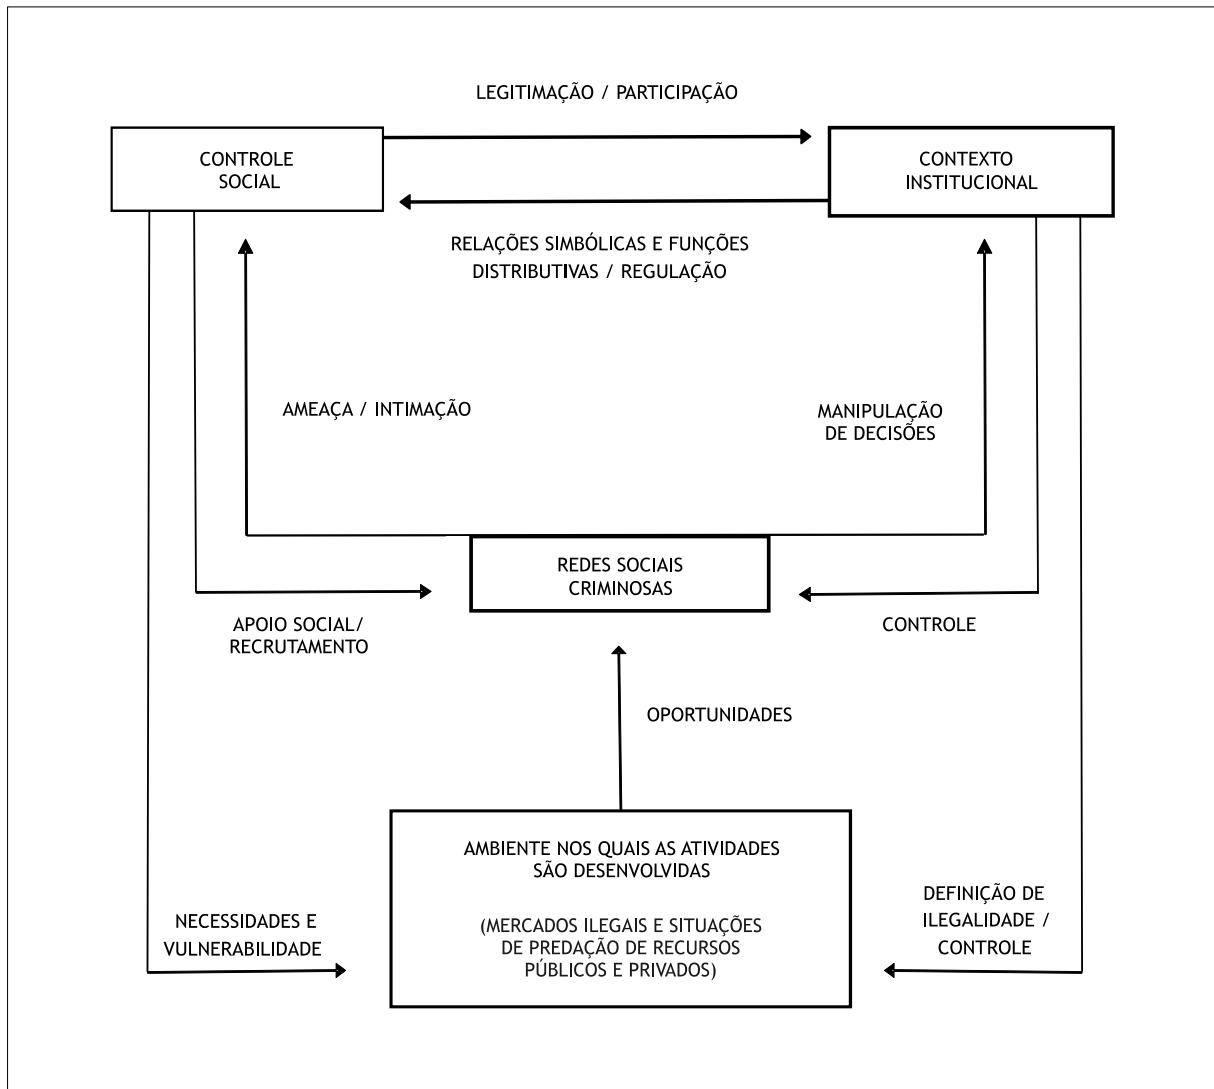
LEGITIMAÇÃO / PARTICIPAÇÃO

CONTROLE SOCIAL

CONTEXTO INSTITUCIONAL

RELAÇÕES SIMBÓLICAS E FUNÇÕES DISTRIBUTIVAS / REGULAÇÃO

AMEAÇA / INTIMAÇÃO

MANIPULAÇÃO DE DECISÕES

REDES SOCIAIS CRIMINOSAS

APOIO SOCIAL/ RECRUTAMENTO

CONTROLE

OPORTUNIDADES

AMBIENTE NOS QUAIS AS ATIVIDADES SÃO DESENVOLVIDAS

(MERCADOS ILEGAIS E SITUAÇÕES DE PREDAÇÃO DE RECURSOS PÚBLICOS E PRIVADOS)

NECESSIDADES E VULNERABILIDADE

DEFINIÇÃO DE ILEGALIDADE / CONTROLE